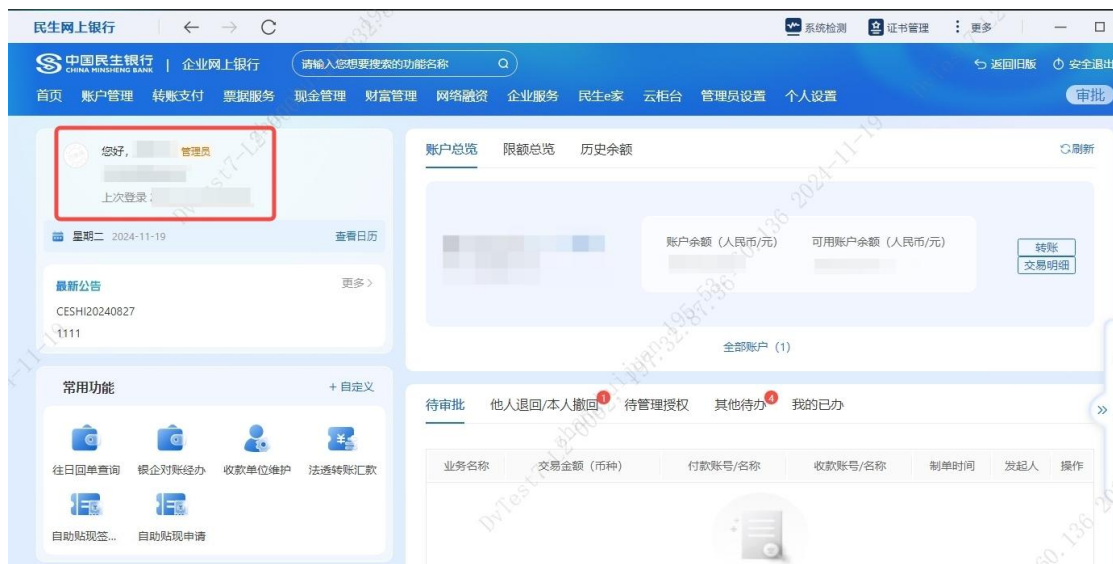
民生网上银行 ← → C

系统检测 证书管理 更多

中国民生银行 CHINA MINSHENG BANK | 企业网上银行 请输入您想要搜索的功能名称

返回旧版 安全退出

首页 账户管理 转账支付 票据服务 现金管理 财富管理 网络融资 企业服务 民生e家 云柜台 管理员设置 个人设置 审批

您好， 管理员

上次登录：

星期二 2024-11-19 查看日历

最新公告 更多>

CESHI20240827

1111

常用功能 + 自定义

往日回单查询 银企对账经办 收款单位维护 法透转账汇款

自助贴现签... 自助贴现申请

账户总览 限额总览 历史余额 刷新

账户余额（人民币/元） 可用账户余额（人民币/元）

转账

交易明细

全部账户（1）

待审批 他人退回/本人撤回 1 待管理授权 其他待办 4 我的已办

| 业务名称 | 交易金额（币种） | 付款账号/名称 | 收款账号/名称 | 制单时间 | 发起人 | 操作 |
|---|---|---|---|---|---|---|